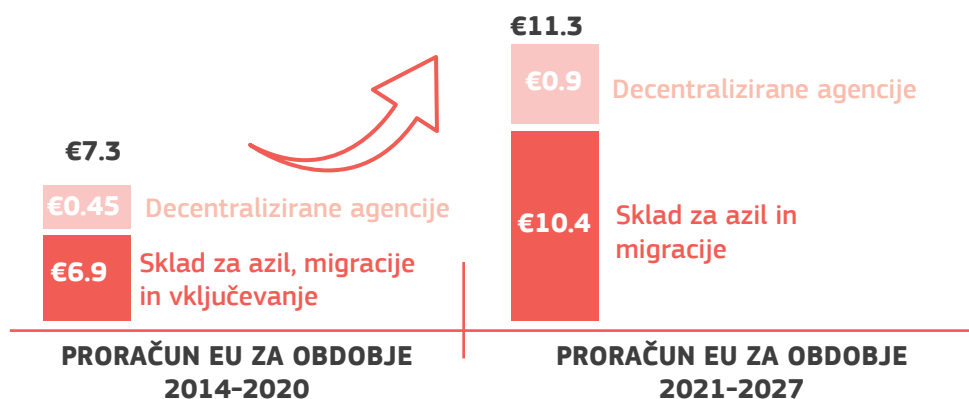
€7.3

€0.45 Decentralizirane agencije

€6.9 Sklad za azil, migracije in vključevanje

PRORAČUN EU ZA OBDOBJE 2014-2020

€11.3

€0.9 Decentralizirane agencije

€10.4 Sklad za azil in migracije

PRORAČUN EU ZA OBDOBJE 2021-2027